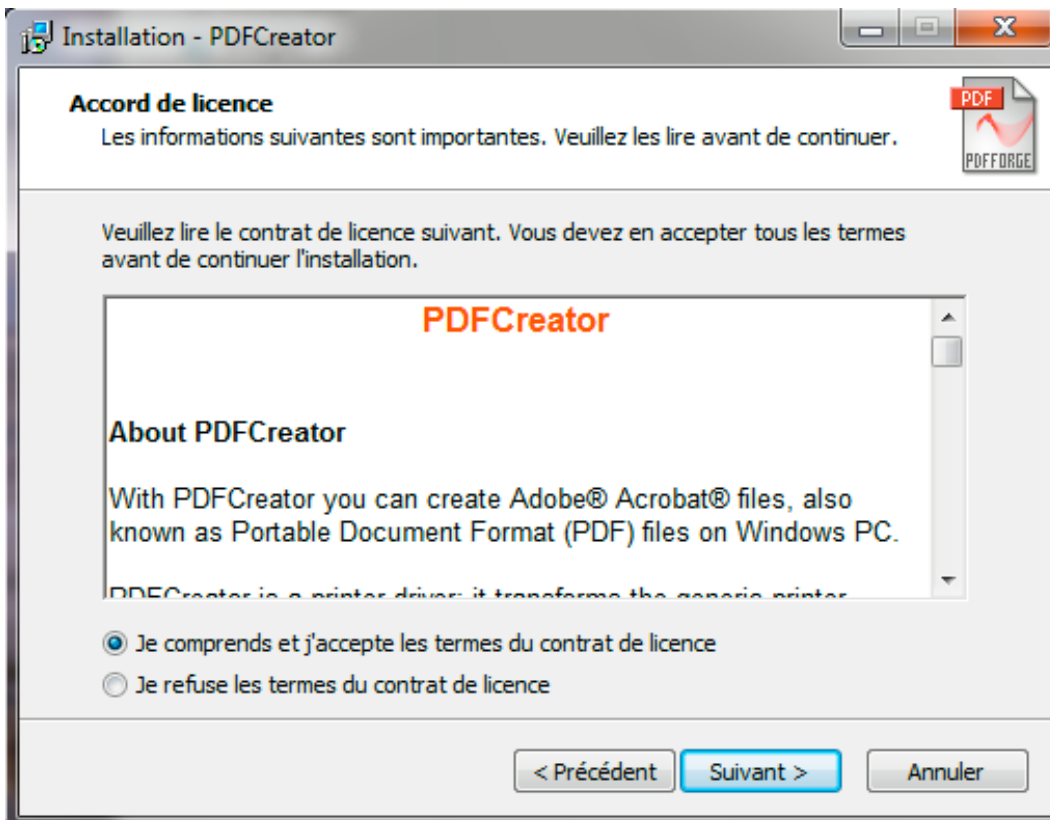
Installation - PDFCreator

Accord de licence
Les informations suivantes sont importantes. Veuillez les lire avant de continuer.

PDF
PDFFORGE

Veuillez lire le contrat de licence suivant. Vous devez en accepter tous les termes avant de continuer l'installation.

PDFCreator

About PDFCreator

With PDFCreator you can create Adobe® Acrobat® files, also known as Portable Document Format (PDF) files on Windows PC.

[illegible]

Je comprends et j'accepte les termes du contrat de licence
Je refuse les termes du contrat de licence

< Précédent
Suivant >
Annuler